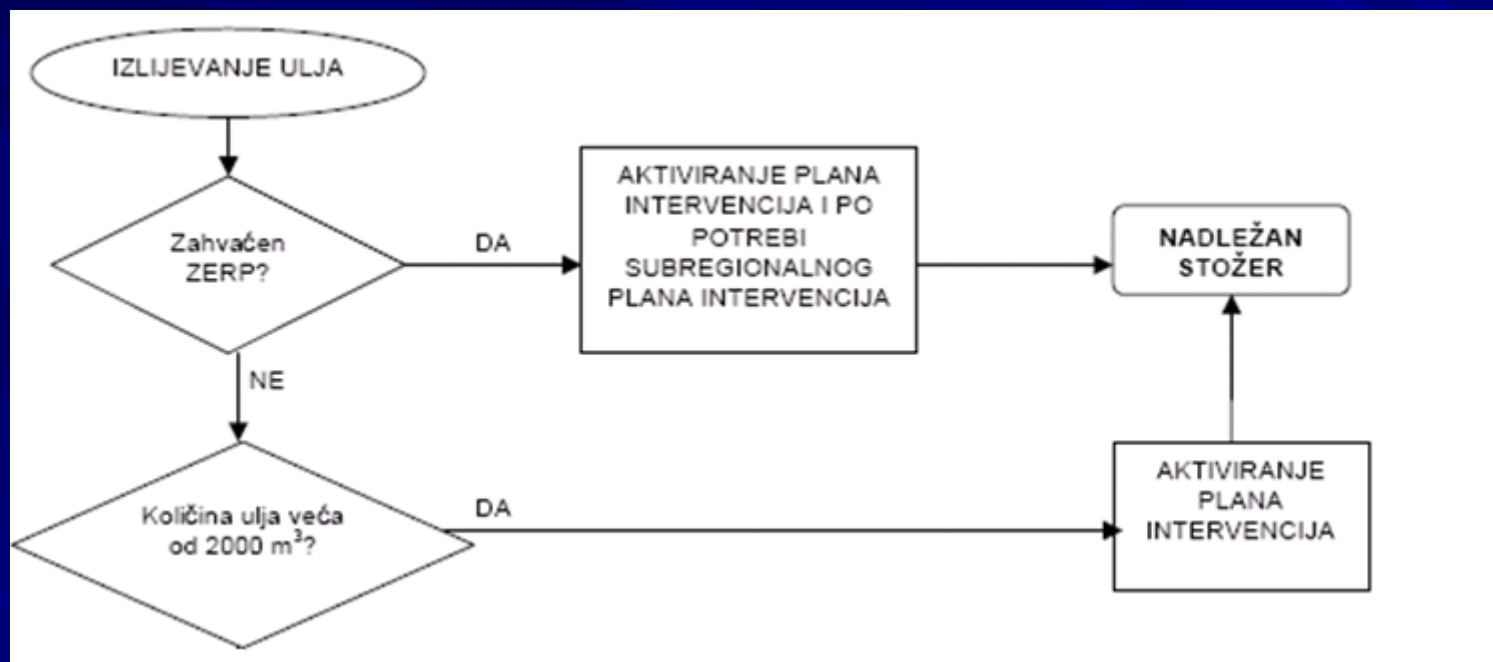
IZLIJEVANJE ULJA

Zahvaćen ZERP?

DA

AKTIVIRANJE PLANA INTERVENCIJA I PO POTREBI SUBREGIONALNOG PLANA INTERVENCIJA

NADLEŽAN STOŽER

NE

Količina ulja veća od 2000 $m^3$?

DA

AKTIVIRANJE PLANA INTERVENCIJA